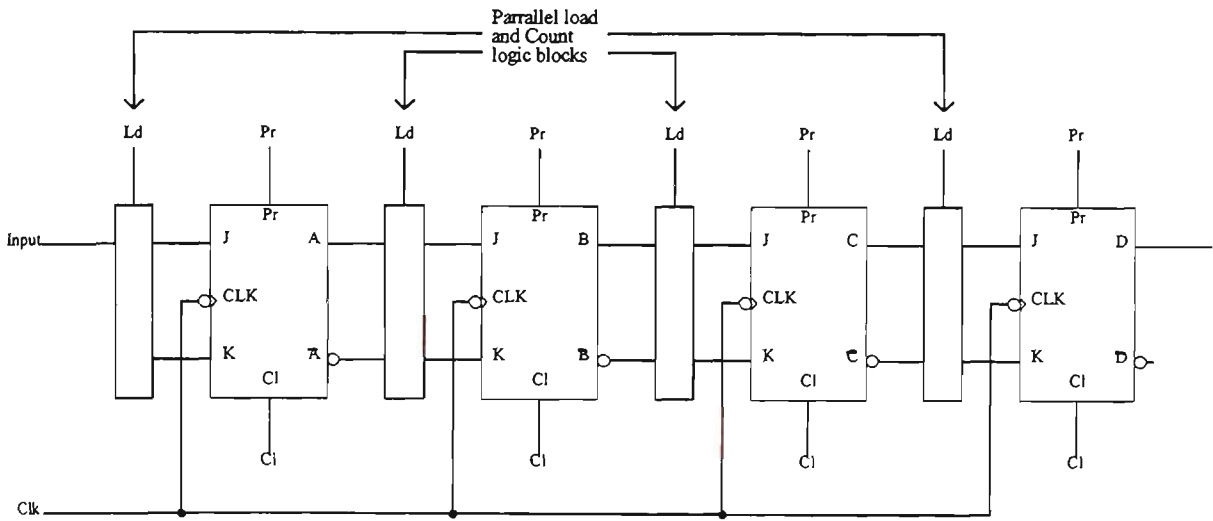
Parrallel load and Count logic blocks

Ld

Pr

Ld

Pr

Ld

Pr

Ld

Pr

Input

Pr

J

A

CLK

K

$\bar{A}$

Cl

Pr

J

B

CLK

K

$\bar{B}$

Cl

Pr

J

C

CLK

K

$\bar{C}$

Cl

Pr

J

D

CLK

K

$\bar{D}$

Cl

Cl

Cl

Cl

Cl

Clk